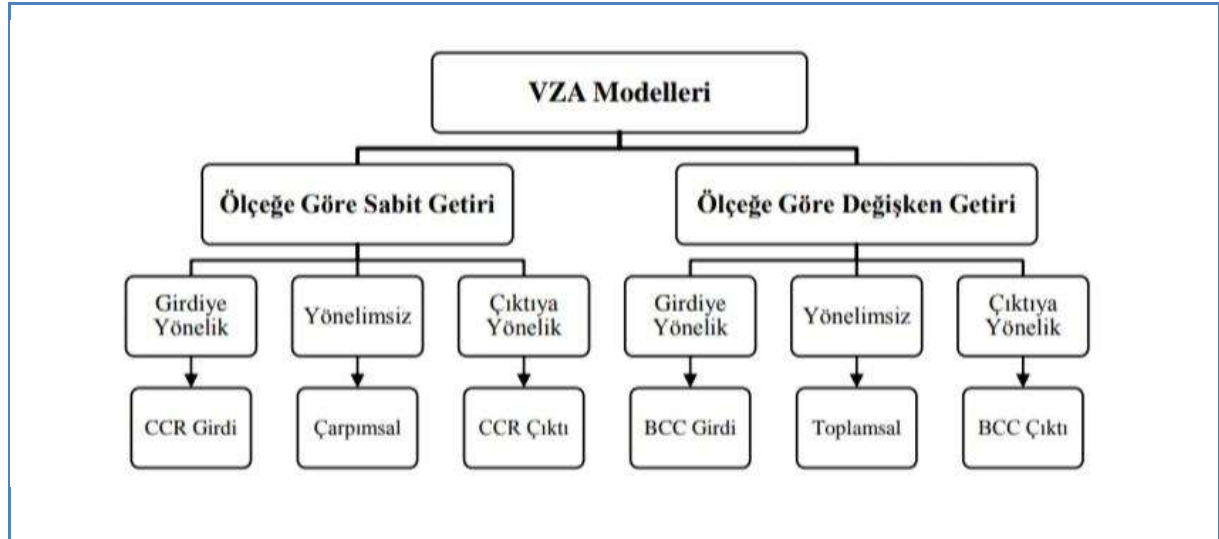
VZA Modelleri

Ölçeğe Göre Sabit Getiri

Ölçeğe Göre Değişken Getiri

Girdiye Yönelik

Yönelimsiz

Çıktıya Yönelik

Girdiye Yönelik

Yönelimsiz

Çıktıya Yönelik

CCR Girdi

Çarpımsal

CCR Çıktı

BCC Girdi

Toplamsal

BCC Çıktı